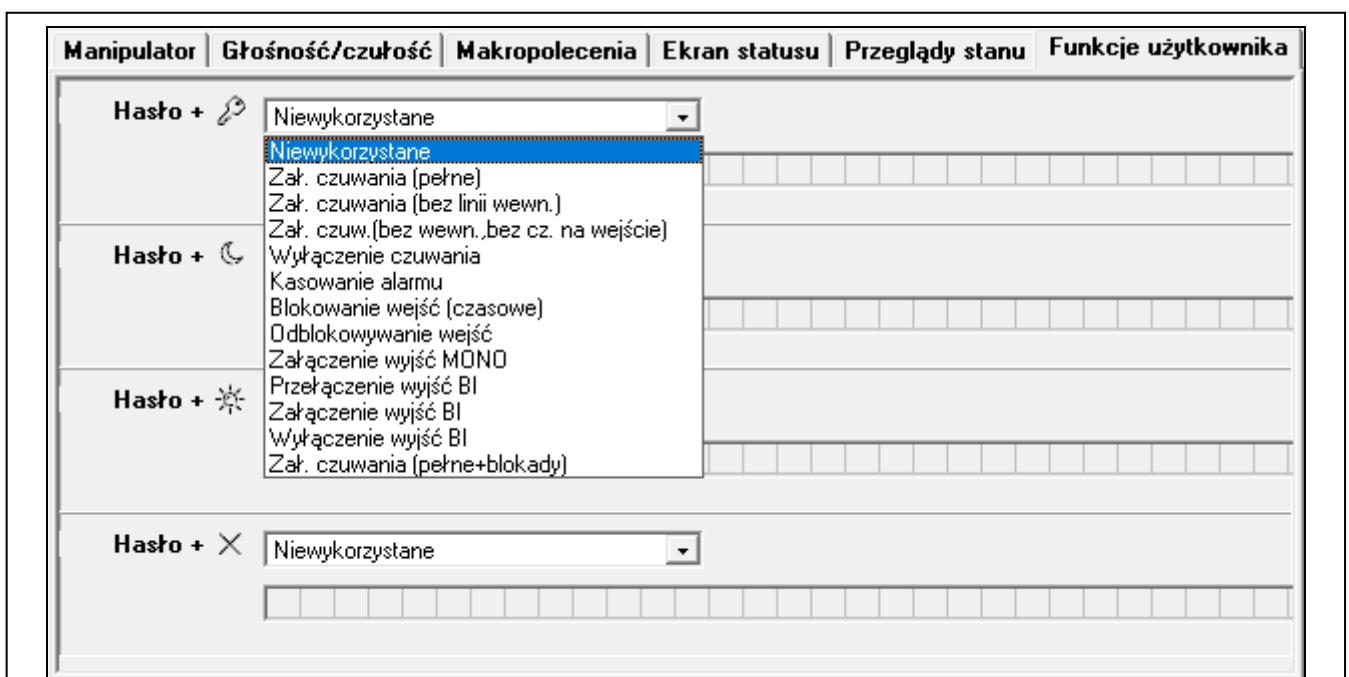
Manipulator | Głośność/czułość | Makropolecenia | Ekran statusu | Przeglądy stanu | Funkcje użytkownika

Hasło + Niewykorzystane

Niewykorzystane
Zał. czuwania (pełne)
Zał. czuwania (bez linii wewn.)
Zał. czuw.(bez wewn.,bez cz. na wejście)
Wyłączenie czuwania
Kasowanie alarmu
Blokowanie wejść (czasowe)
Odblokowywanie wejść
Załączenie wyjść MONO
Przełączenie wyjść BI
Załączenie wyjść BI
Wyłączenie wyjść BI
Zał. czuwania (pełne+blokady)

Hasło +

Hasło +

Hasło + × Niewykorzystane